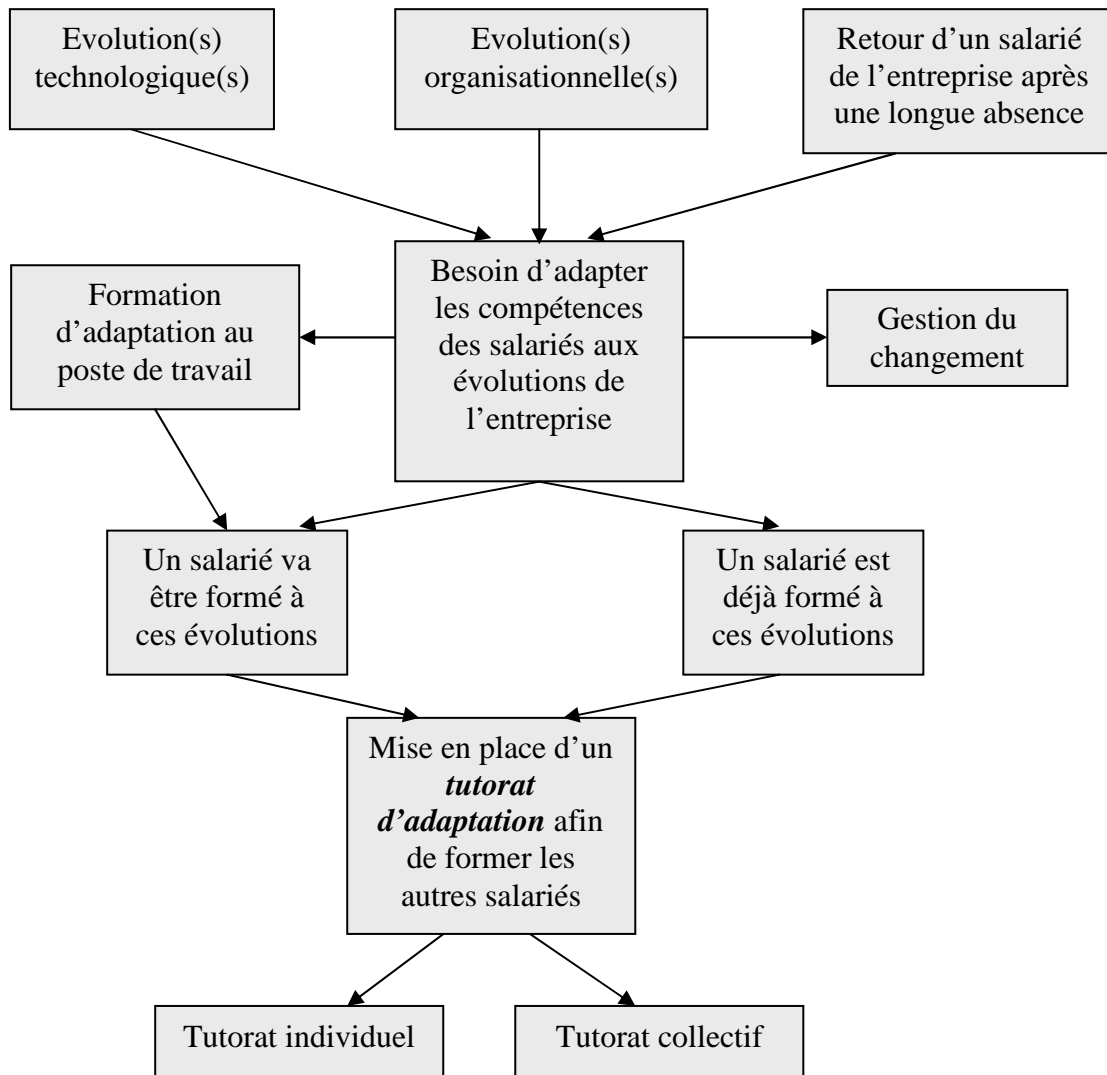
Evolution(s) technologique(s)

Evolution(s) organisationnelle(s)

Retour d’un salarié de l’entreprise après une longue absence

Formation d’adaptation au poste de travail

Besoin d’adapter les compétences des salariés aux évolutions de l’entreprise

Gestion du changement

Un salarié va être formé à ces évolutions

Un salarié est déjà formé à ces évolutions

Mise en place d’un ***tutorat d’adaptation*** afin de former les autres salariés

Tutorat individuel

Tutorat collectif